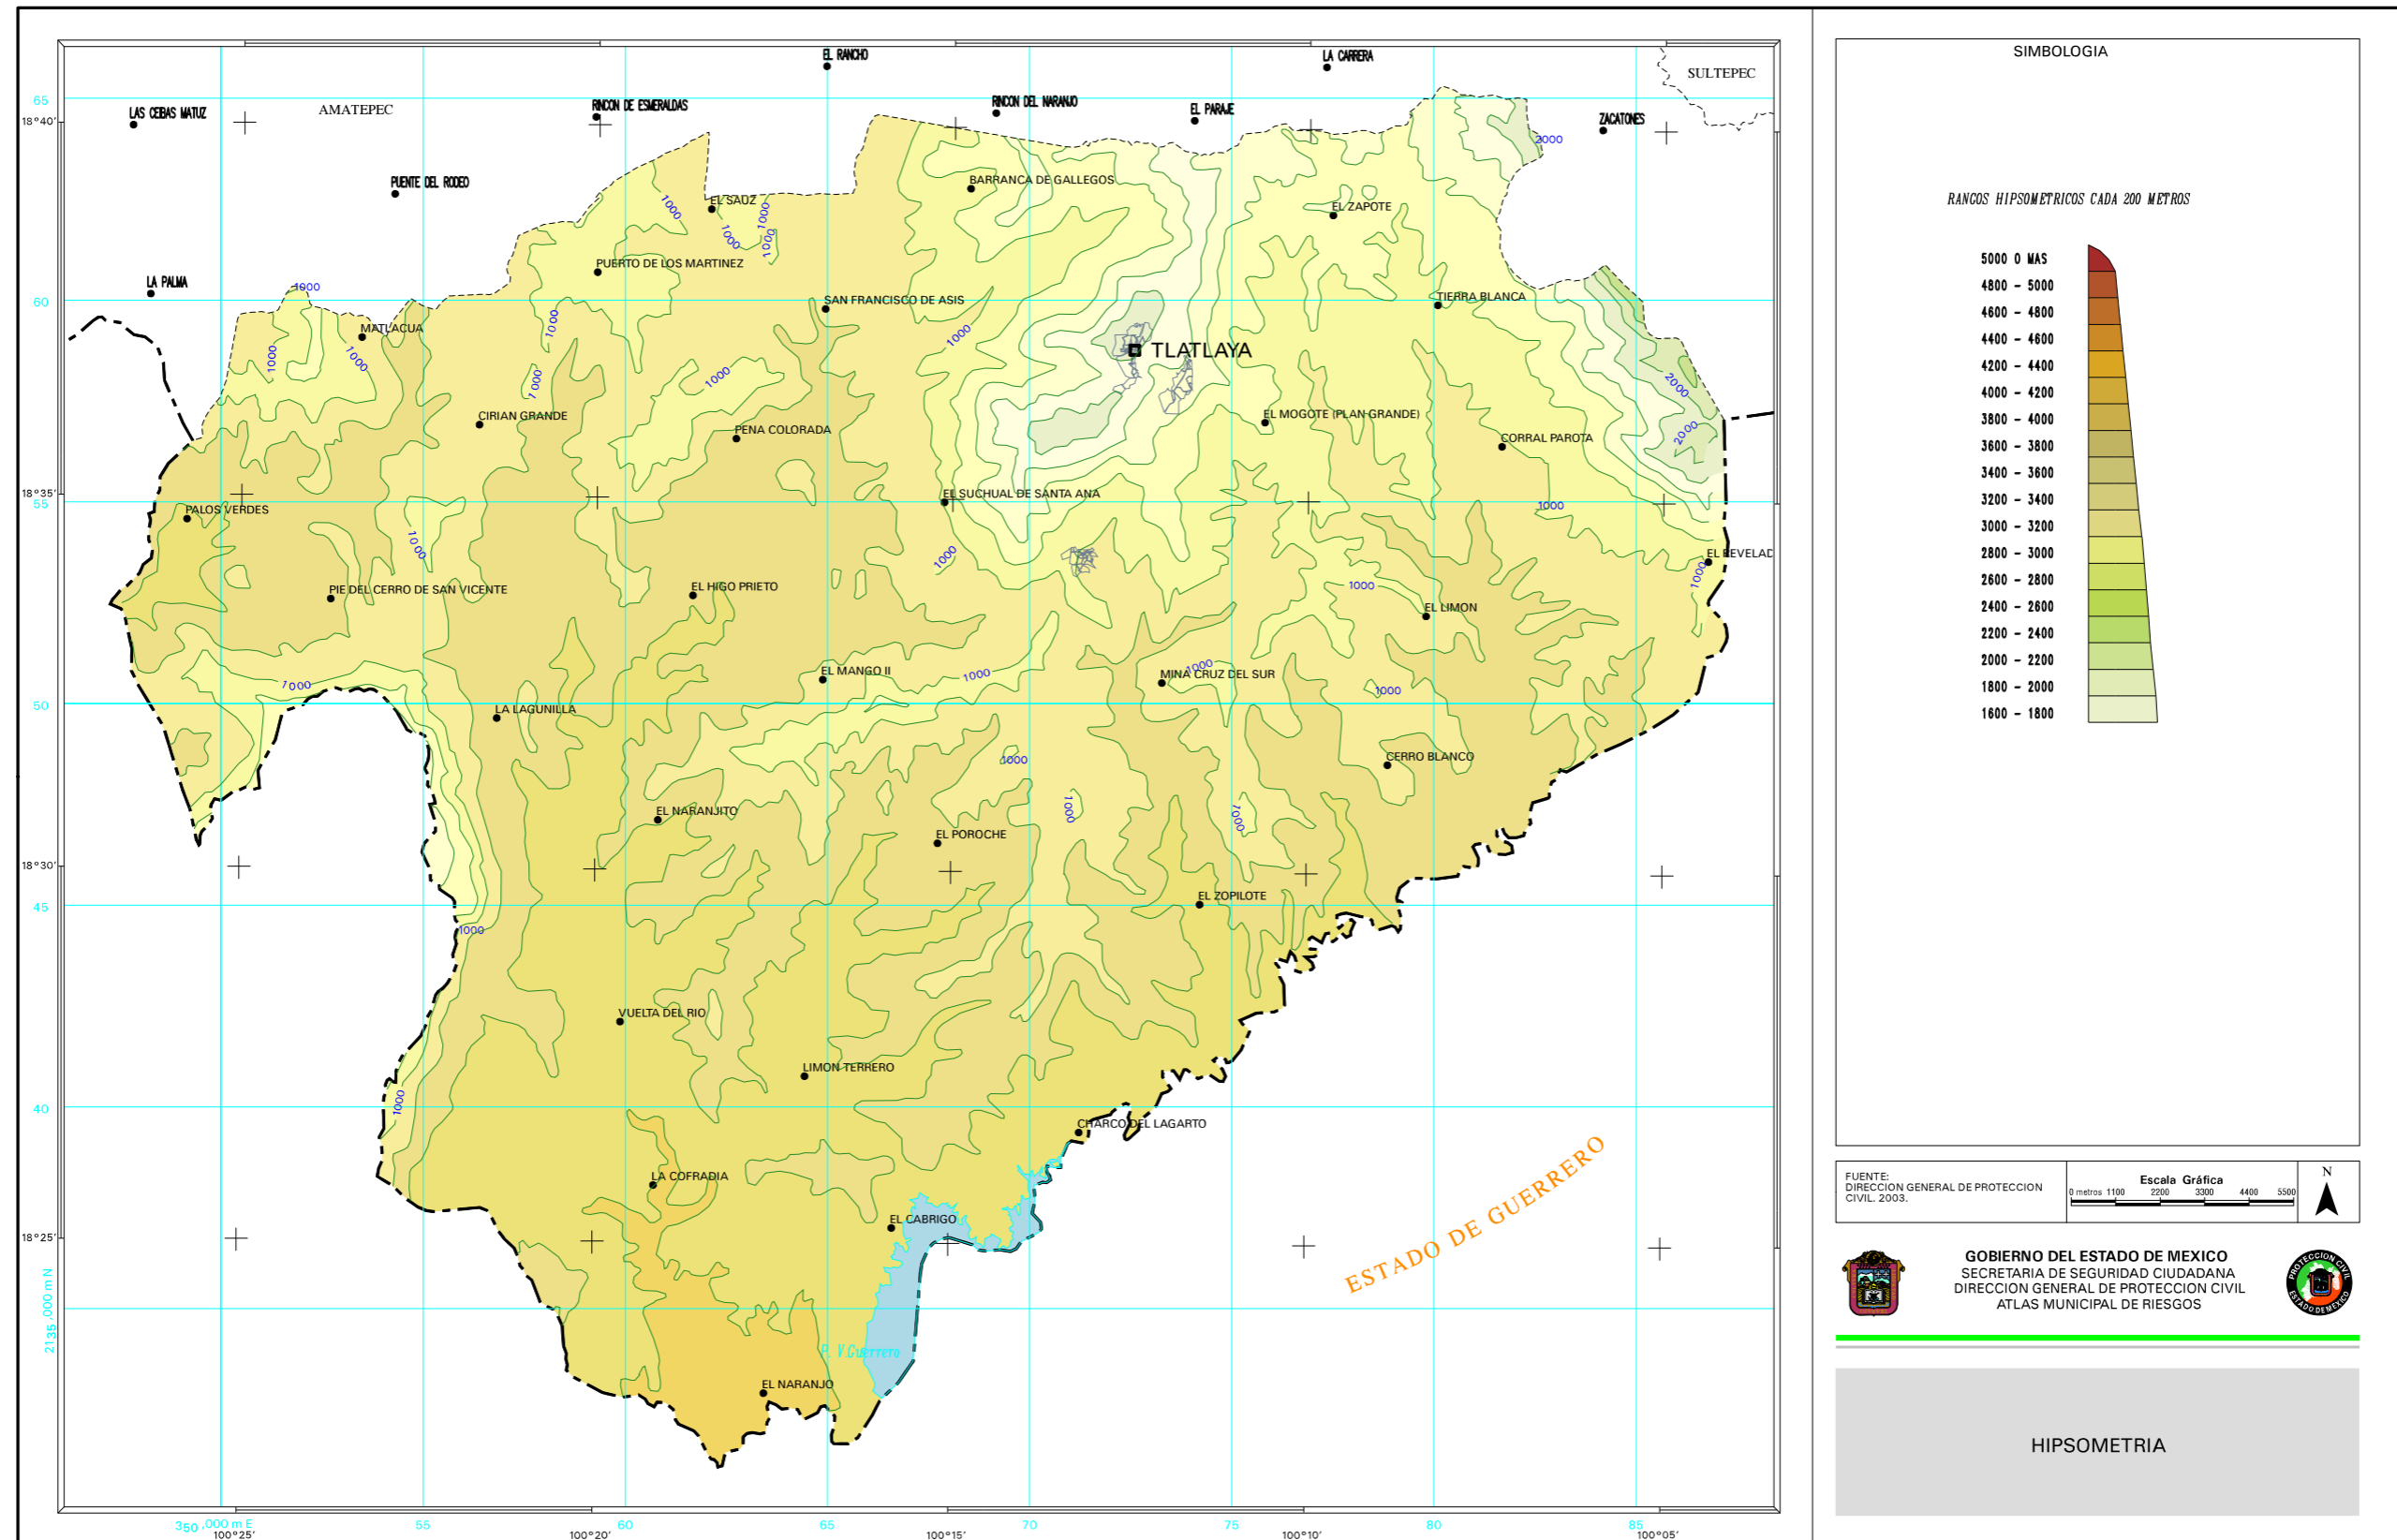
SIMBOLOGIA

RANGOS HIPSOMETRICOS CADA 200 METROS

5000 O MAS
4800 - 5000
4600 - 4800
4400 - 4600
4200 - 4400
4000 - 4200
3800 - 4000
3600 - 3800
3400 - 3600
3200 - 3400
3000 - 3200
2800 - 3000
2600 - 2800
2400 - 2600
2200 - 2400
2000 - 2200
1800 - 2000
1600 - 1800

FUENTE:
DIRECCION GENERAL DE PROTECCION CIVIL. 2003.

Escala Gráfica
0 metros 1100 2200 3300 4400 5500

N

GOBIERNO DEL ESTADO DE MEXICO
SECRETARIA DE SEGURIDAD CIUDADANA
DIRECCION GENERAL DE PROTECCION CIVIL
ATLAS MUNICIPAL DE RIESGOS

PROTECCION CIVIL ESTADO DE MEXICO

HIPSOMETRIA

EL RANCHO
LA CARRERA
SULTEPEC
LAS CEBAS MATUZ
AMATEPEC
RINCON DE ESMERALDAS
RINCON DEL NARANJO
EL PARAJE
ZACATONES
PUENTE DEL RODEO
BARRANCA DE GALLEGOS
EL SAUZ
EL ZAPOTE
PUERTO DE LOS MARTINEZ
LA PALMA
SAN FRANCISCO DE ASIS
TIERRA BLANCA
MATLACUA
TLATLAYA
EL MOGOTE (PLAN GRANDE)
CIRIAN GRANDE
PEÑA COLORADA
CORRAL PAROTA
EL SUCHUAL DE SANTA ANA
PALOS VERDES
EL REVELAD
PIE DEL CERRO DE SAN VICENTE
EL HIGO PRIETO
EL LIMON
EL MANGO II
MINA CRUZ DEL SUR
LA LAGUNILLA
CERRO BLANCO
EL NARANJITO
EL POROCHE
EL ZOPILOTE
VUELTA DEL RIO
LIMON TERRERO
CHARCO DEL LAGARTO
LA COFRADIA
EL CABRIGO
EL NARANJO
R. V.Guerrero
ESTADO DE GUERRERO

1000
2000

65
60
55
50
45
40
18°40'
18°35'
18°30'
18°25'
2135,000 m N
350,000 m E
55
60
65
70
75
80
85
100°25'
100°20'
100°15'
100°10'
100°05'